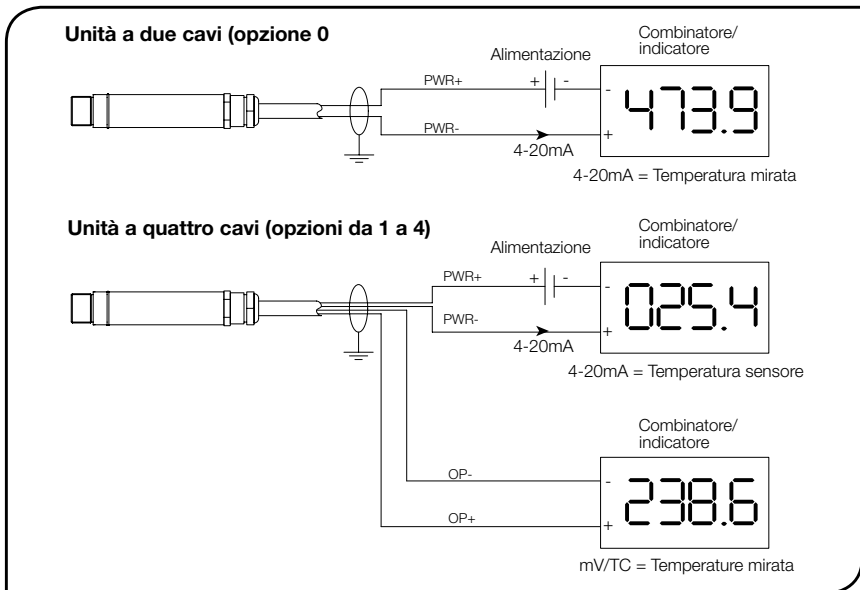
Unità a due cavi (opzione 0

Alimentazione

Combinatore/
indicatore

PWR+

+

-

-

473.9

PWR-

+

4-20mA

4-20mA = Temperatura mirata

Unità a quattro cavi (opzioni da 1 a 4)

Alimentazione

Combinatore/
indicatore

PWR+

+

-

-

025.4

PWR-

+

4-20mA

4-20mA = Temperatura sensore

Combinatore/
indicatore

OP-

-

238.6

OP+

+

mV/TC = Temperature mirata